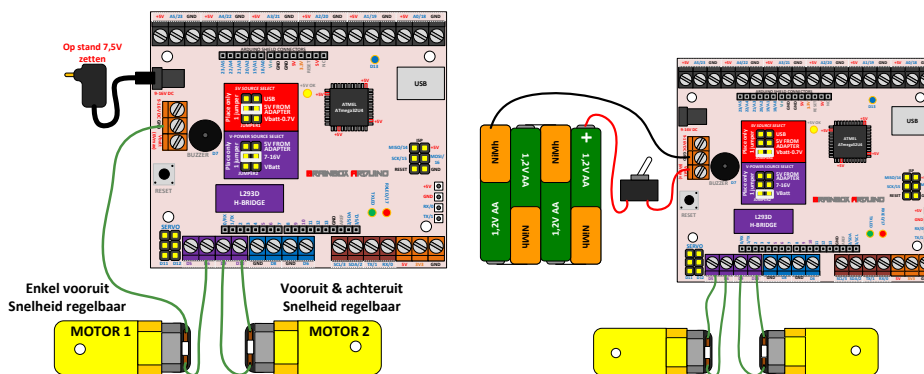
Op stand 7,5V zetten

USB

5V SOURCE SELECT
USB
5V FROM ADAPTER
Vbatt-0.7V

V-POWER SOURCE SELECT
5V FROM ADAPTER
7-16V
Vbatt

ATMEL ATmega32U4

BUZZER

RESET

L293D H-BRIDGE

RAINBOW ARDUINO

SERVO

Enkel vooruit
Snelheid regelbaar

Vooruit & achteruit
Snelheid regelbaar

MOTOR 1

MOTOR 2

NiMh

1,2V AA

NiMh

1,2V AA

NiMh

1,2V AA

NiMh

1,2V AA

+

USB

5V FROM ADAPTER
Vbatt-0.7V

5V FROM ADAPTER
7-16V
Vbatt

BUZZER

RESET

L293D H-BRIDGE

RAINBOW ARDUINO

SERVO